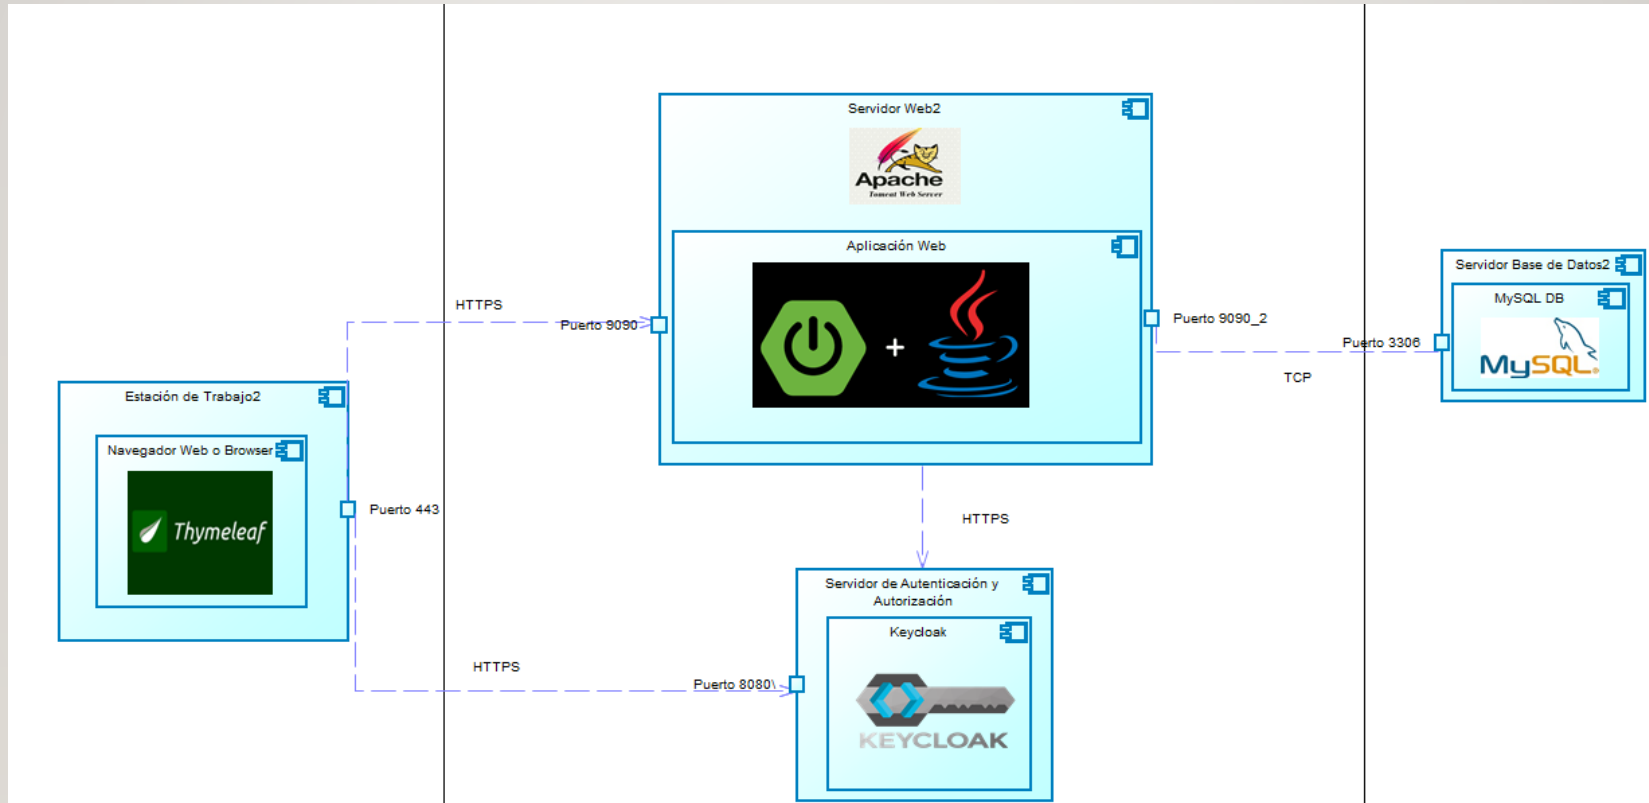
Servidor Web2

Apache
Tomcat Web Server

Aplicación Web

+

HTTPS

Puerto 9090

Puerto 9090_2

Servidor Base de Datos2

MySQL DB

Puerto 3306

MySQL

TCP

Estación de Trabajo2

Navegador Web o Browser

Thymeleaf

Puerto 443

HTTPS

Servidor de Autenticación y Autorización

Keycloak

KEYCLOAK

HTTPS

Puerto 8080